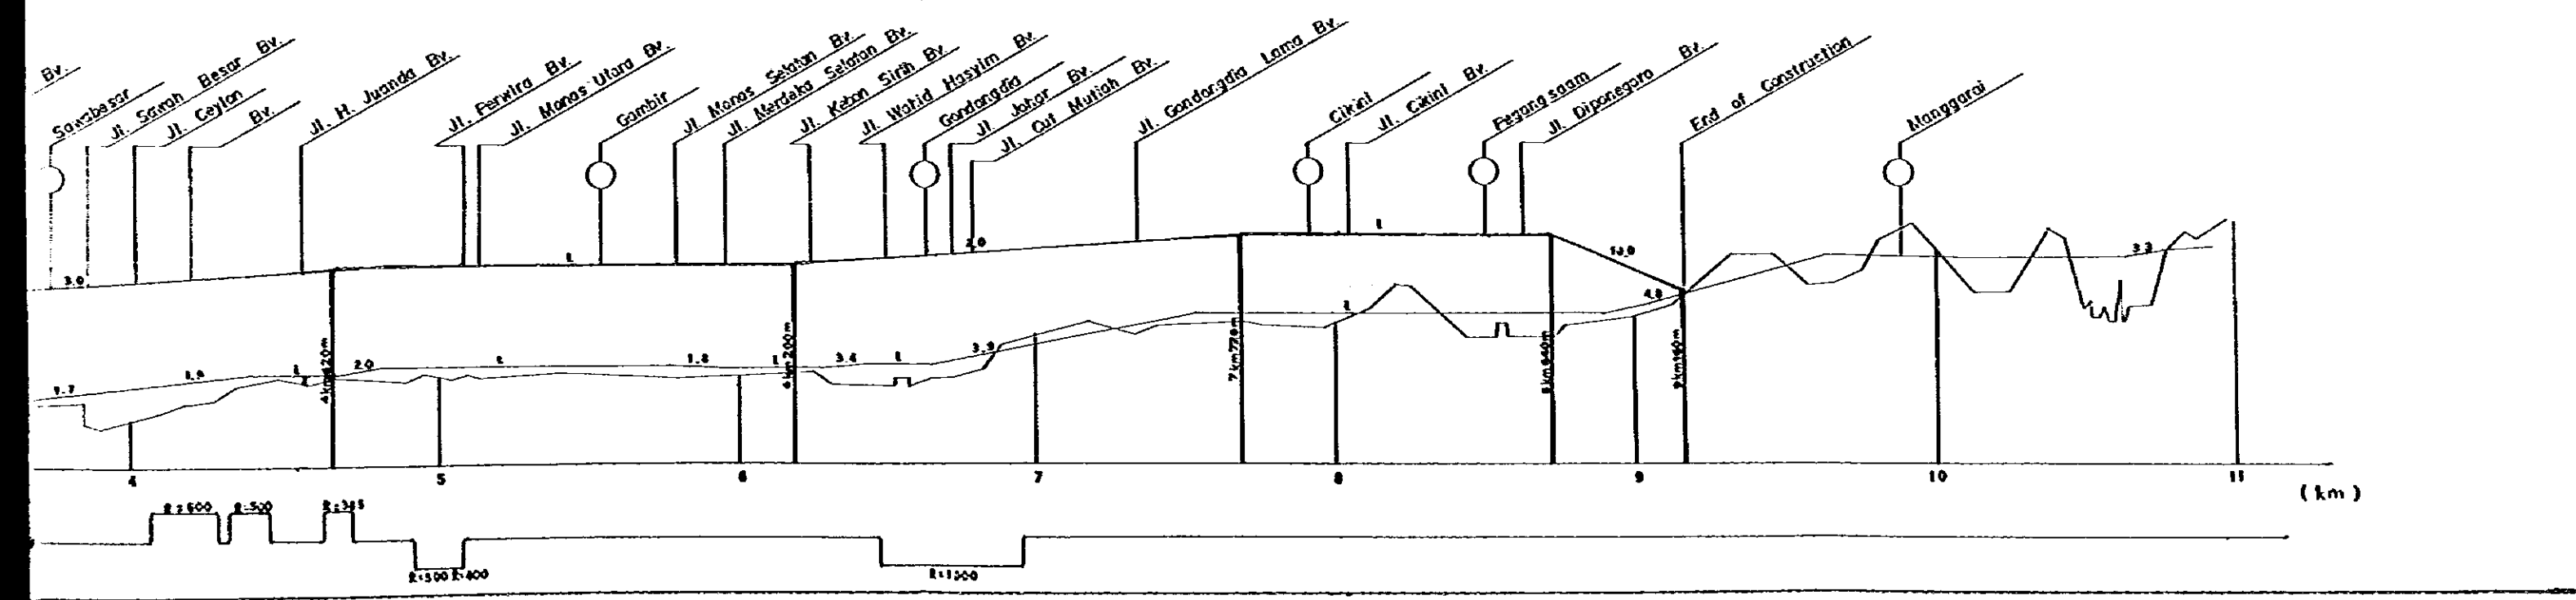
Bv.
Sawabesar
Jl. Sawah Besar Bv.
Jl. Ceylon
Bv.
Jl. H. Juanda Bv.
Jl. Perwira Bv.
Jl. Monas Utara Bv.
Gambir
Jl. Monas Selatan Bv.
Jl. Merdeka Selatan Bv.
Jl. Kebon Sirih Bv.
Jl. Wahid Hasyim Bv.
Gondangdia
Jl. Johar Bv.
Jl. Cut Mutiah Bv.
Jl. Gondangdia Lama Bv.
Cikini
Jl. Cikini Bv.
Pegangsaan
Jl. Diponegoro Bv.
End of Construction
Manggarai

3.0
L
2.0
L
10.0
3.3
1.7
1.5
L
2.0
L
1.8
L
3.4
L
3.3
L
4.8
4km620m
6km200m
7km720m
8km840m
9km150m
4
5
6
7
8
9
10
11
(km)
R=600
R=500
R=345
R=500
R=400
R=1500